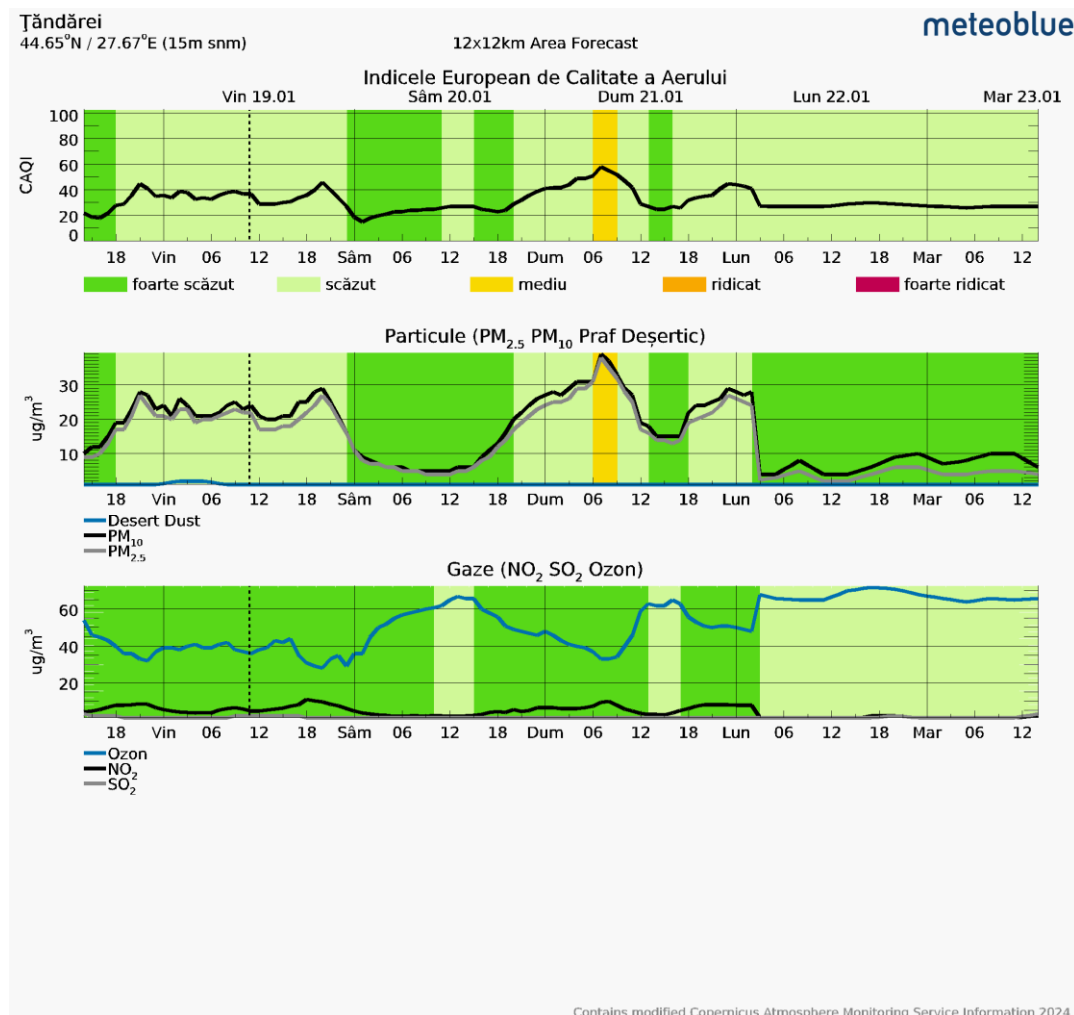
Ţăndărei
44.65°N / 27.67°E (15m snm)
12x12km Area Forecast
meteoblue

Indicele European de Calitate a Aerului
Vin 19.01 Sâm 20.01 Dum 21.01 Lun 22.01 Mar 23.01
CAQI
100
80
60
40
20
0
18 Vin 06 12 18 Sâm 06 12 18 Dum 06 12 18 Lun 06 12 18 Mar 06 12

foarte scăzut
scăzut
mediu
ridicat
foarte ridicat

Particule (PM$_{2.5}$ PM$_{10}$ Praf Deșertic)
ug/m$^3$
30
20
10
18 Vin 06 12 18 Sâm 06 12 18 Dum 06 12 18 Lun 06 12 18 Mar 06 12
Desert Dust
PM$_{10}$
PM$_{2.5}$

Gaze (NO$_2$ SO$_2$ Ozon)
ug/m$^3$
60
40
20
18 Vin 06 12 18 Sâm 06 12 18 Dum 06 12 18 Lun 06 12 18 Mar 06 12
Ozon
NO$_2$
SO$_2$

Contains modified Copernicus Atmosphere Monitoring Service Information 2024